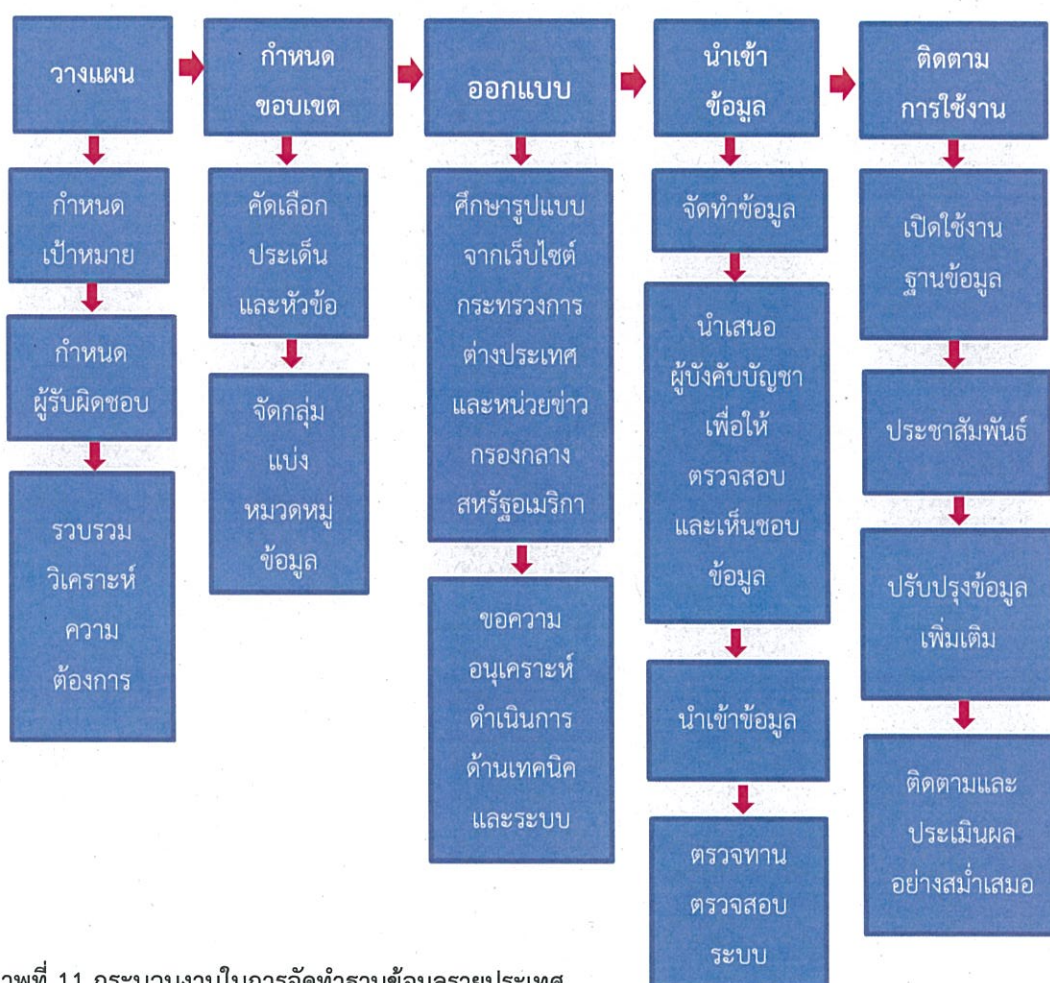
วางแผน

กำหนดเป้าหมาย

กำหนดผู้รับผิดชอบ

รวบรวมวิเคราะห์ความต้องการ

กำหนดขอบเขต

คัดเลือกประเด็นและหัวข้อ

จัดกลุ่มแบ่งหมวดหมู่ข้อมูล

ออกแบบ

ศึกษารูปแบบจากเว็บไซต์กระทรวงการต่างประเทศและหน่วยข่าวกรองกลางสหรัฐอเมริกา

ขอความอนุเคราะห์ดำเนินการด้านเทคนิคและระบบ

นำเข้าข้อมูล

จัดทำข้อมูล

นำเสนอผู้บังคับบัญชาเพื่อให้ตรวจสอบและเห็นชอบข้อมูล

นำเข้าข้อมูล

ตรวจทานตรวจสอบระบบ

ติดตามการใช้งาน

เปิดใช้งานฐานข้อมูล

ประชาสัมพันธ์

ปรับปรุงข้อมูลเพิ่มเติม

ติดตามและประเมินผลอย่างสม่ำเสมอ

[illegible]าพที่ 1.1 กระบวนงานในการจัดทำฐานข้อมูลรายประเทศ